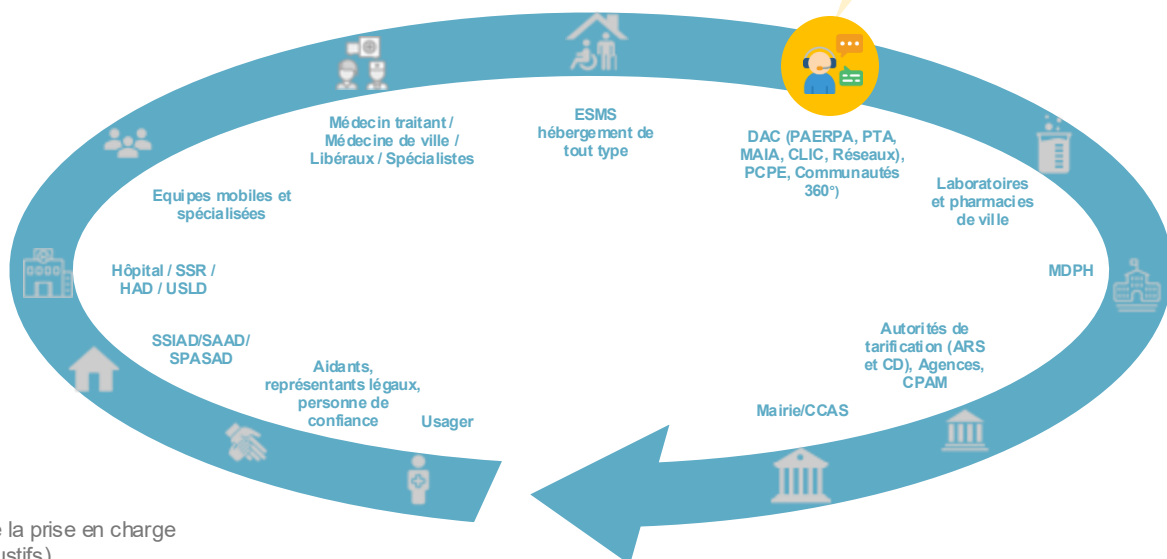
Médecin traitant / Médecine de ville / Libéraux / Spécialistes

ESMS hébergement de tout type

DAC (PAERPA, PTA, MAIA, CLIC, Réseaux), PCPE, Communautés 360°)

Laboratoires et pharmacies de ville

Equipes mobiles et spécialisées

Hôpital / SSR / HAD / USLD

MDPH

SSIAD/SAAD/ SPASAD

Autorités de tarification (ARS et CD), Agences, CPAM

Aidants, représentants légaux, personne de confiance

Usager

Mairie/CCAS

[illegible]e la prise en charge
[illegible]ustifs)